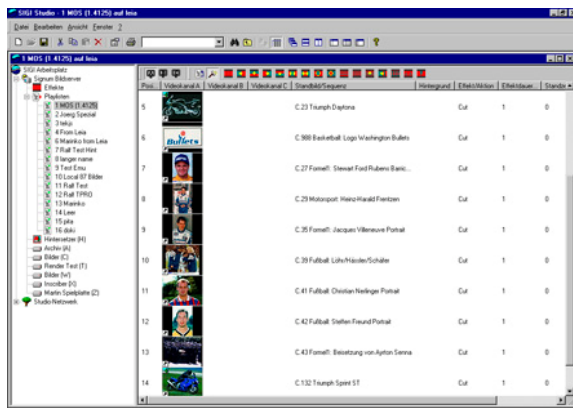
SIGI Studio - 1 MOS (1.4125) auf lmia

Datei Bearbeiten Ansicht Fenster ?

1 MOS (1.4125) auf lmia

SIGI Arbeitsplatz
Signum Bildserver
Effekte
Playlisten
1 MOS (1.4125)
2 Joerg Spezial
3 tekji
4 From Leia
6 Mainko from Leia
7 Rall Test Hint
8 langer name
9 Test Emu
10 Local 87 Bilder
11 Rall Test
12 Rall TPRO
13 Mainko
14 Leer
15 pila
16 doki
Hintersetzer (H)
Archiv (A)
Bilder (C)
Render Test (T)
Bilder (W)
Inscriber (R)
Martin Spielplatte (Z)
Studio Netzwerk

| Pos. | Videokanal A | Videokanal B | Videokanal C | Standbild/Sequenz | Hintergrund | Effekt/Aktion | Effektdauer | Standze |
|---|---|---|---|---|---|---|---|---|
| 5 | | | | C.23 Triumph Daytona | | Cut | 1 | 0 |
| 6 | Bullets | | | C.988 Basketball: Logo Washington Bullets | | Cut | 1 | 0 |
| 7 | | | | C.27 Formel1: Stewart Ford Rubens Baric... | | Cut | 1 | 0 |
| 8 | | | | C.29 Motorsport: Heinz-Harald Frentzen | | Cut | 1 | 0 |
| 9 | | | | C.35 Formel1: Jacques Villeneuve Portrait | | Cut | 1 | 0 |
| 10 | | | | C.39 Fußball: Löhr/Hässler/Schäfer | | Cut | 1 | 0 |
| 11 | | | | C.41 Fußball: Christian Nerlinger Portrait | | Cut | 1 | 0 |
| 12 | | | | C.42 Fußball: Steffen Freund Portrait | | Cut | 1 | 0 |
| 13 | | | | C.43 Formel1: Beisetzung von Ayrton Senna | | Cut | 1 | 0 |
| 14 | | | | C.132 Triumph Sprint ST | | Cut | 1 | 0 |